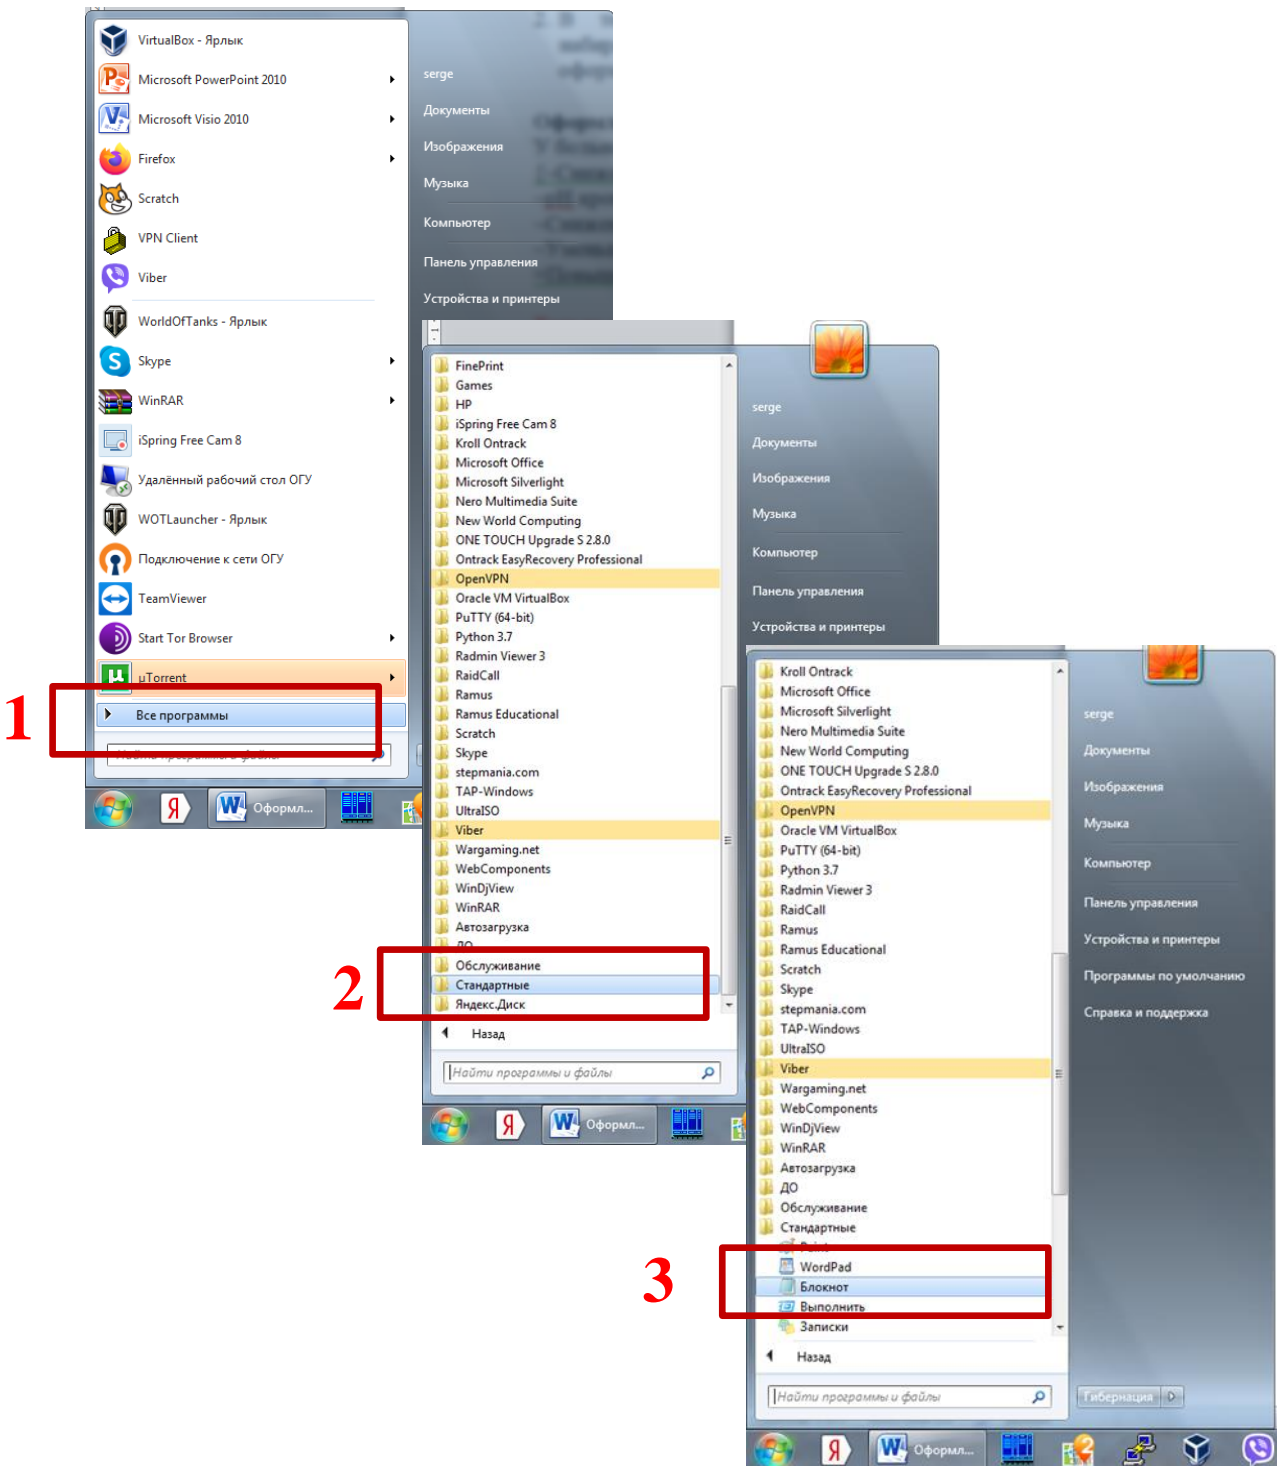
VirtualBox - Ярлык
Microsoft PowerPoint 2010
Microsoft Visio 2010
Firefox
Scratch
VPN Client
Viber
WorldOfTanks - Ярлык
Skype
WinRAR
iSpring Free Cam 8
Удалённый рабочий стол ОГУ
WOTLauncher - Ярлык
Подключение к сети ОГУ
TeamViewer
Start Tor Browser
µTorrent
Все программы
Найти программы и файлы

serge
Документы
Изображения
Музыка
Компьютер
Панель управления
Устройства и принтеры

Оформл...

1

FinePrint
Games
HP
iSpring Free Cam 8
Kroll Ontrack
Microsoft Office
Microsoft Silverlight
Nero Multimedia Suite
New World Computing
ONE TOUCH Upgrade S 2.8.0
Ontrack EasyRecovery Professional
OpenVPN
Oracle VM VirtualBox
PuTTY (64-bit)
Python 3.7
Radmin Viewer 3
RaidCall
Ramus
Ramus Educational
Scratch
Skype
stepmania.com
TAP-Windows
UltraISO
Viber
Wargaming.net
WebComponents
WinDjView
WinRAR
Автозагрузка
ДО
Обслуживание
Стандартные
Яндекс.Диск
Назад
Найти программы и файлы

serge
Документы
Изображения
Музыка
Компьютер
Панель управления
Устройства и принтеры

Оформл...

2

Kroll Ontrack
Microsoft Office
Microsoft Silverlight
Nero Multimedia Suite
New World Computing
ONE TOUCH Upgrade S 2.8.0
Ontrack EasyRecovery Professional
OpenVPN
Oracle VM VirtualBox
PuTTY (64-bit)
Python 3.7
Radmin Viewer 3
RaidCall
Ramus
Ramus Educational
Scratch
Skype
stepmania.com
TAP-Windows
UltraISO
Viber
Wargaming.net
WebComponents
WinDjView
WinRAR
Автозагрузка
ДО
Обслуживание
Стандартные
Paint
WordPad
Блокнот
Выполнить
Записки
Назад
Найти программы и файлы

serge
Документы
Изображения
Музыка
Компьютер
Панель управления
Устройства и принтеры
Программы по умолчанию
Справка и поддержка
Гибернация

Оформл...

3